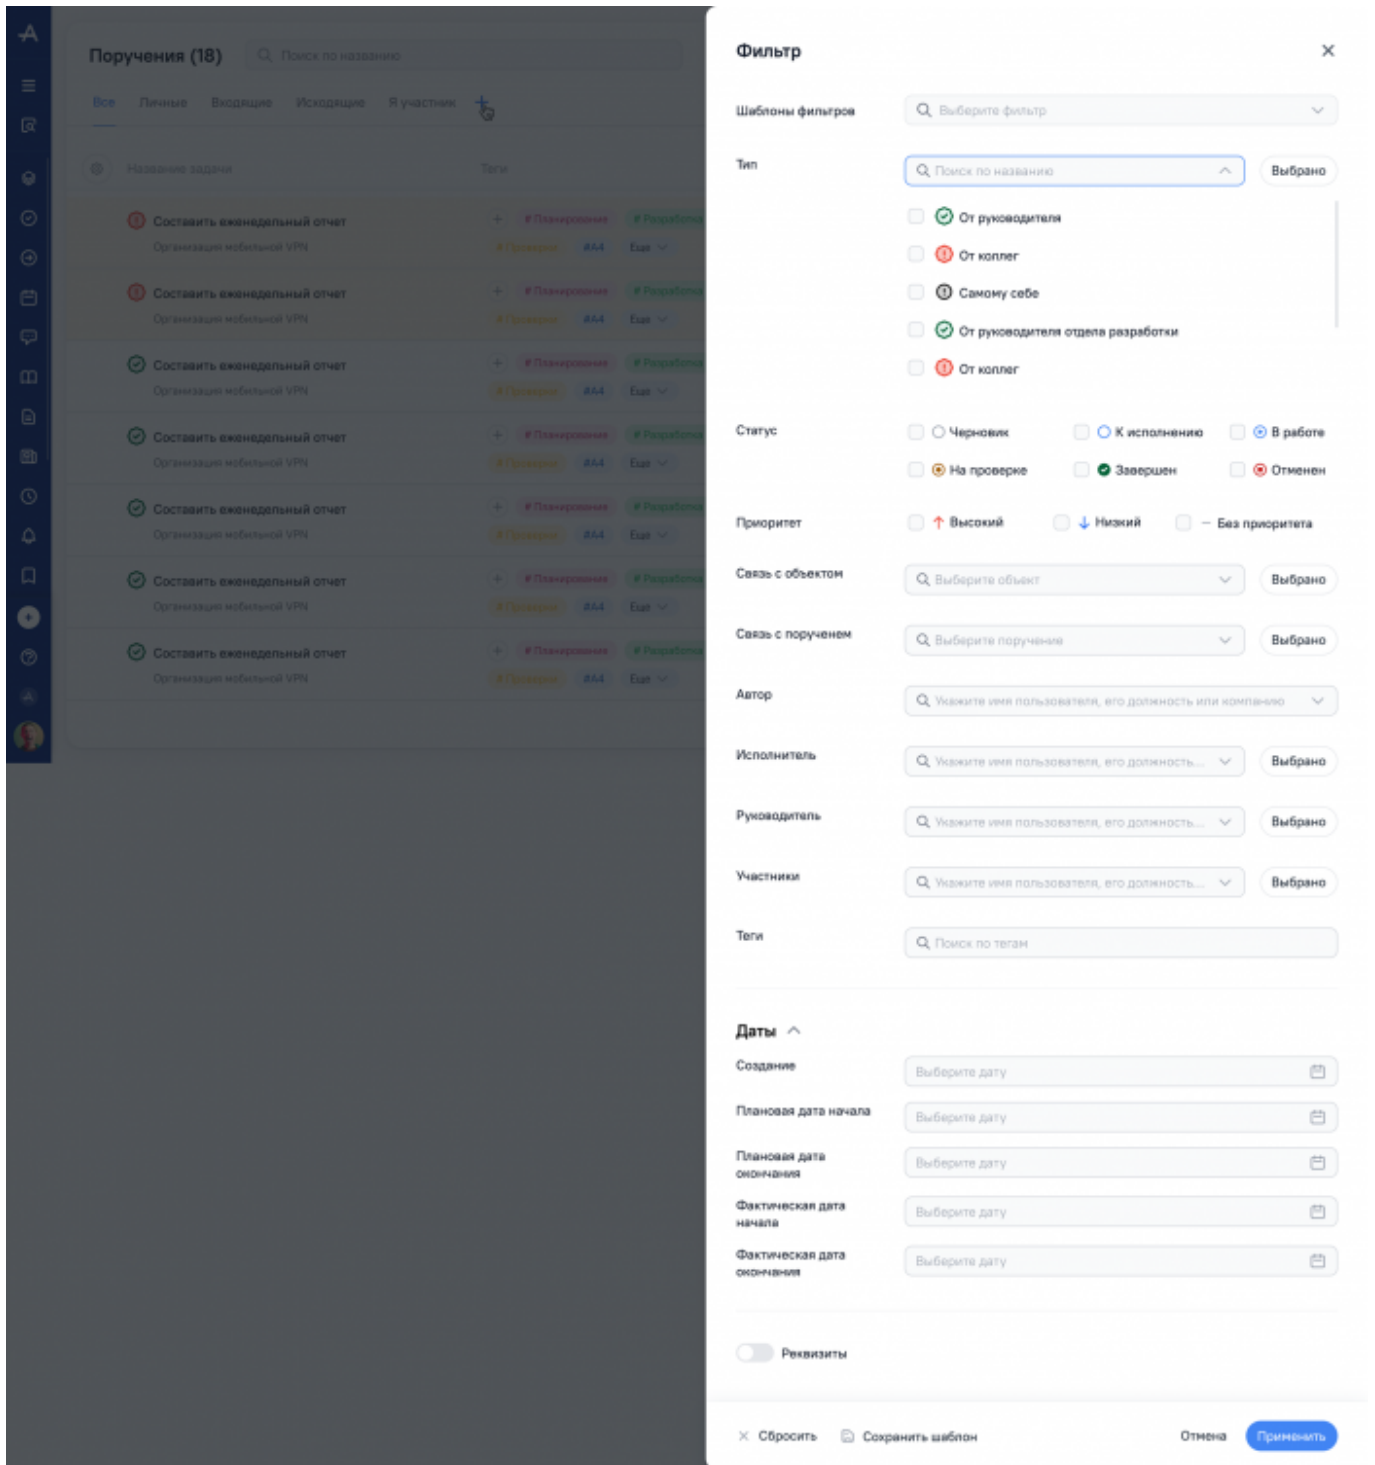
Поручения (18)

Поиск по названию

Все Личные Входящие Исходящие Я участник +

Название задачи Теги

Составить еженедельный отчет
Организация мобильной VPN

Составить еженедельный отчет
Организация мобильной VPN

Составить еженедельный отчет
Организация мобильной VPN

Составить еженедельный отчет
Организация мобильной VPN

Составить еженедельный отчет
Организация мобильной VPN

Составить еженедельный отчет
Организация мобильной VPN

Составить еженедельный отчет
Организация мобильной VPN

Фильтр

Шаблоны фильтров
Выберите фильтр

Тип
Поиск по названию
Выбрано
От руководителя
От коллег
Самому себе
От руководителя отдела разработки
От коллег

Статус
Черновик
К исполнению
В работе
На проверке
Завершен
Отменен

Приоритет
Высокий
Низкий
Без приоритета

Связь с объектом
Выберите объект
Выбрано

Связь с поручением
Выберите поручение
Выбрано

Автор
Укажите имя пользователя, его должность или компанию

Исполнитель
Укажите имя пользователя, его должность...
Выбрано

Руководитель
Укажите имя пользователя, его должность...
Выбрано

Участники
Укажите имя пользователя, его должность...
Выбрано

Теги
Поиск по тегам

Даты

Создание
Выберите дату

Плановая дата начала
Выберите дату

Плановая дата окончания
Выберите дату

Фактическая дата начала
Выберите дату

Фактическая дата окончания
Выберите дату

Реквизиты

Сбросить
Сохранить шаблон
Отмена
Применить